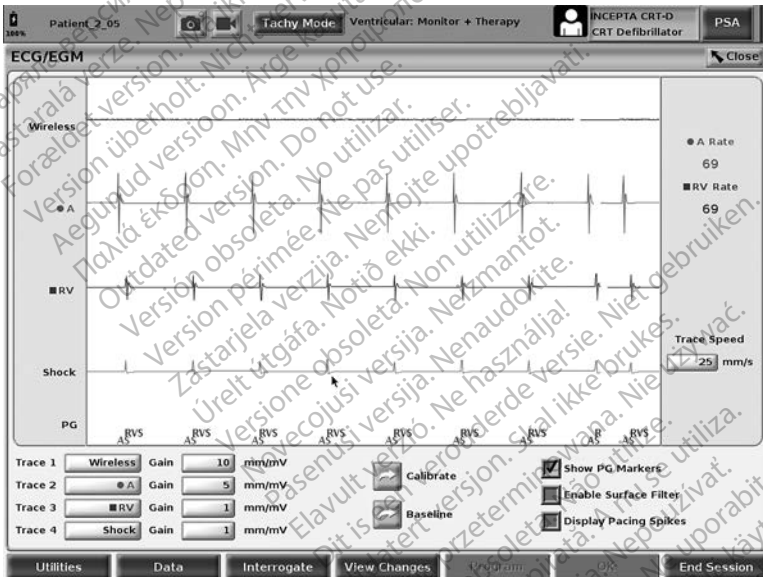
100% Patient_2_05 Tachy Mode Ventricular: Monitor + Therapy INCEPTA CRT-D CRT Defibrillator PSA

ECG/EGM Close

Wireless

A

RV

Shock

PG

A Rate
69
RV Rate
69

Trace Speed
25 mm/s

AS RVS AS RVS AS RVS AS RVS AS RVS AS RVS AS RVS AS R AS RVS

Trace 1 Wireless Gain 10 mm/mV
Trace 2 A Gain 5 mm/mV
Trace 3 RV Gain 1 mm/mV
Trace 4 Shock Gain 1 mm/mV

Calibrate
Baseline

Show PG Markers
Enable Surface Filter
Display Pacing Spikes

Utilities Data Interrogate View Changes Program OK End Session

Zastaralá verze. Nepoužívat.
Forældet version. Må ikke anvendes.
Version überholt. Nicht verwenden.
Aegunud versioon. Ärge kasutage.
Παλιά έκδοση. Μην την χρησιμοποιείτε.
Outdated version. Do not use.
Versión obsoleta. No utilizar.
Version périmée. Ne pas utiliser.
Zastarjela verzija. Nemojte upotrebljavati.
Úrelt útgáfa. Notið ekki.
Versione obsoleta. Non utilizzare.
Novecojusi versija. Neizmantot.
Pasenusi versija. Nenaudokite.
Elavult verzió. Ne használja!
Dit is een verouderde versie. Niet gebruiken.
Utdatert versjon. Skal ikke brukes.
Wersja przeterminowana. Nie używać.
Versão obsoleta. Não utilize.
Versiune expirată. A nu se utiliza.
Zastaraná verzia. Nepoužívať.
Zastarela različica. Ne uporabite.
Vanhentunut versio. Älä käytä.